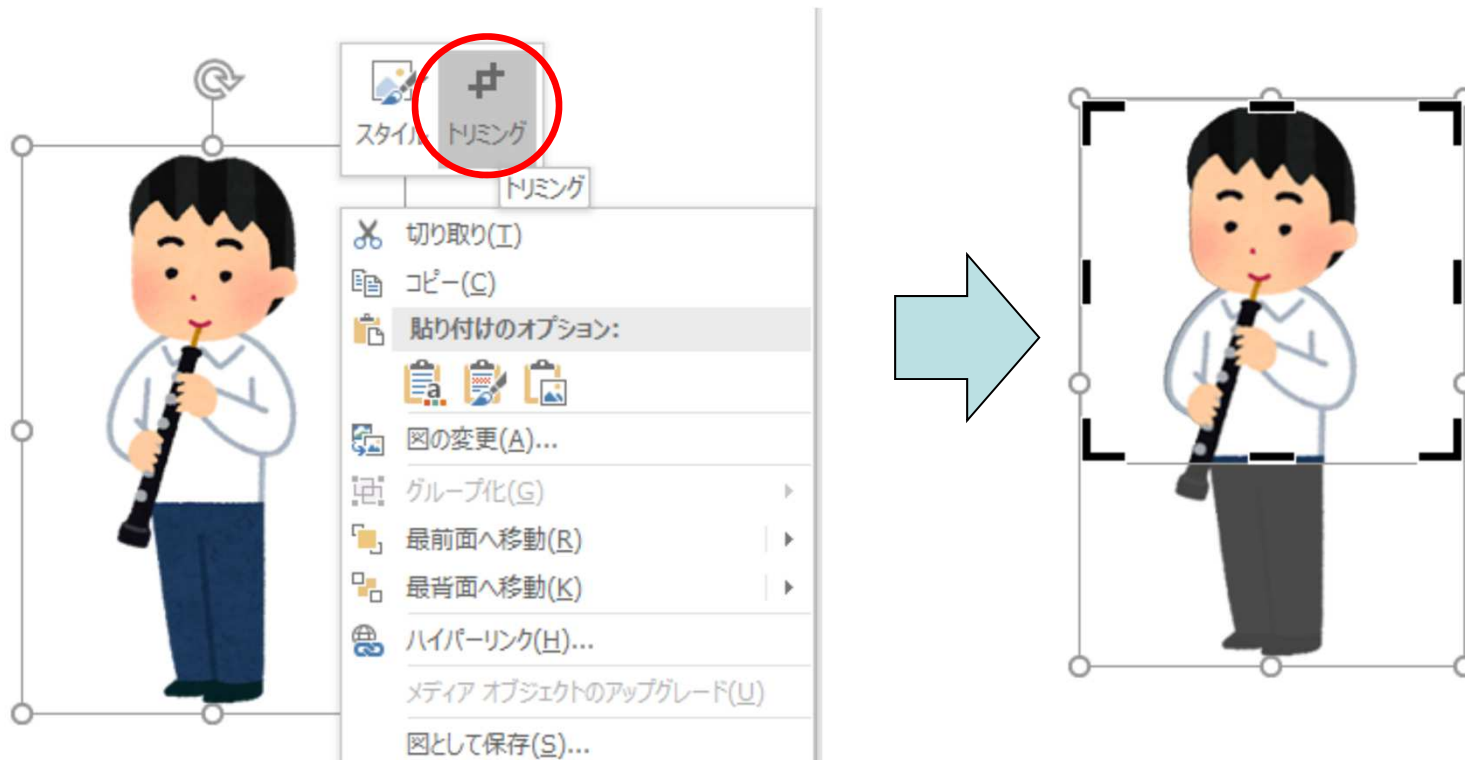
スタイル
トリミング
トリミング
切り取り(T)
コピー(C)
貼り付けのオプション:
図の変更(A)...
グループ化(G)
最前面へ移動(R)
最背面へ移動(K)
ハイパーリンク(H)...
メディア オブジェクトのアップグレード(U)
図として保存(S)...